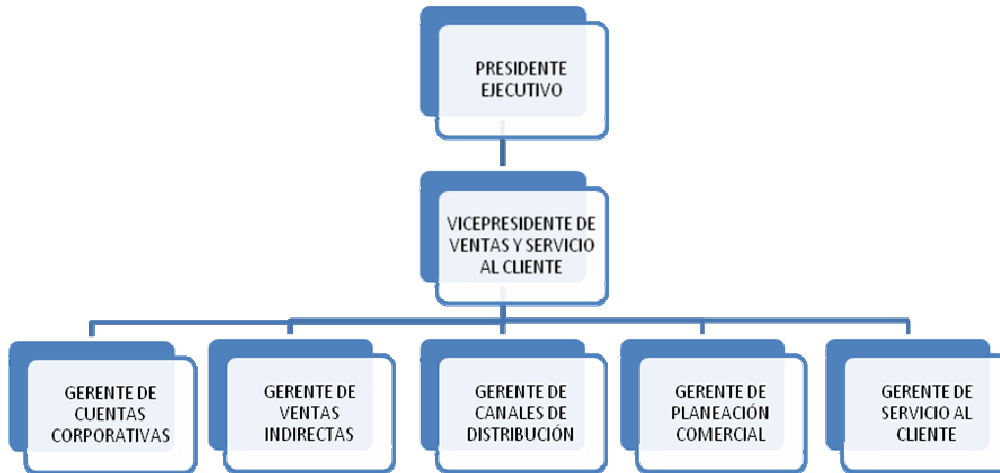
PRESIDENTE EJECUTIVO

VICEPRESIDENTE DE VENTAS Y SERVICIO AL CLIENTE

GERENTE DE CUENTAS CORPORATIVAS

GERENTE DE VENTAS INDIRECTAS

GERENTE DE CANALES DE DISTRIBUCIÓN

GERENTE DE PLANEACIÓN COMERCIAL

GERENTE DE SERVICIO AL CLIENTE